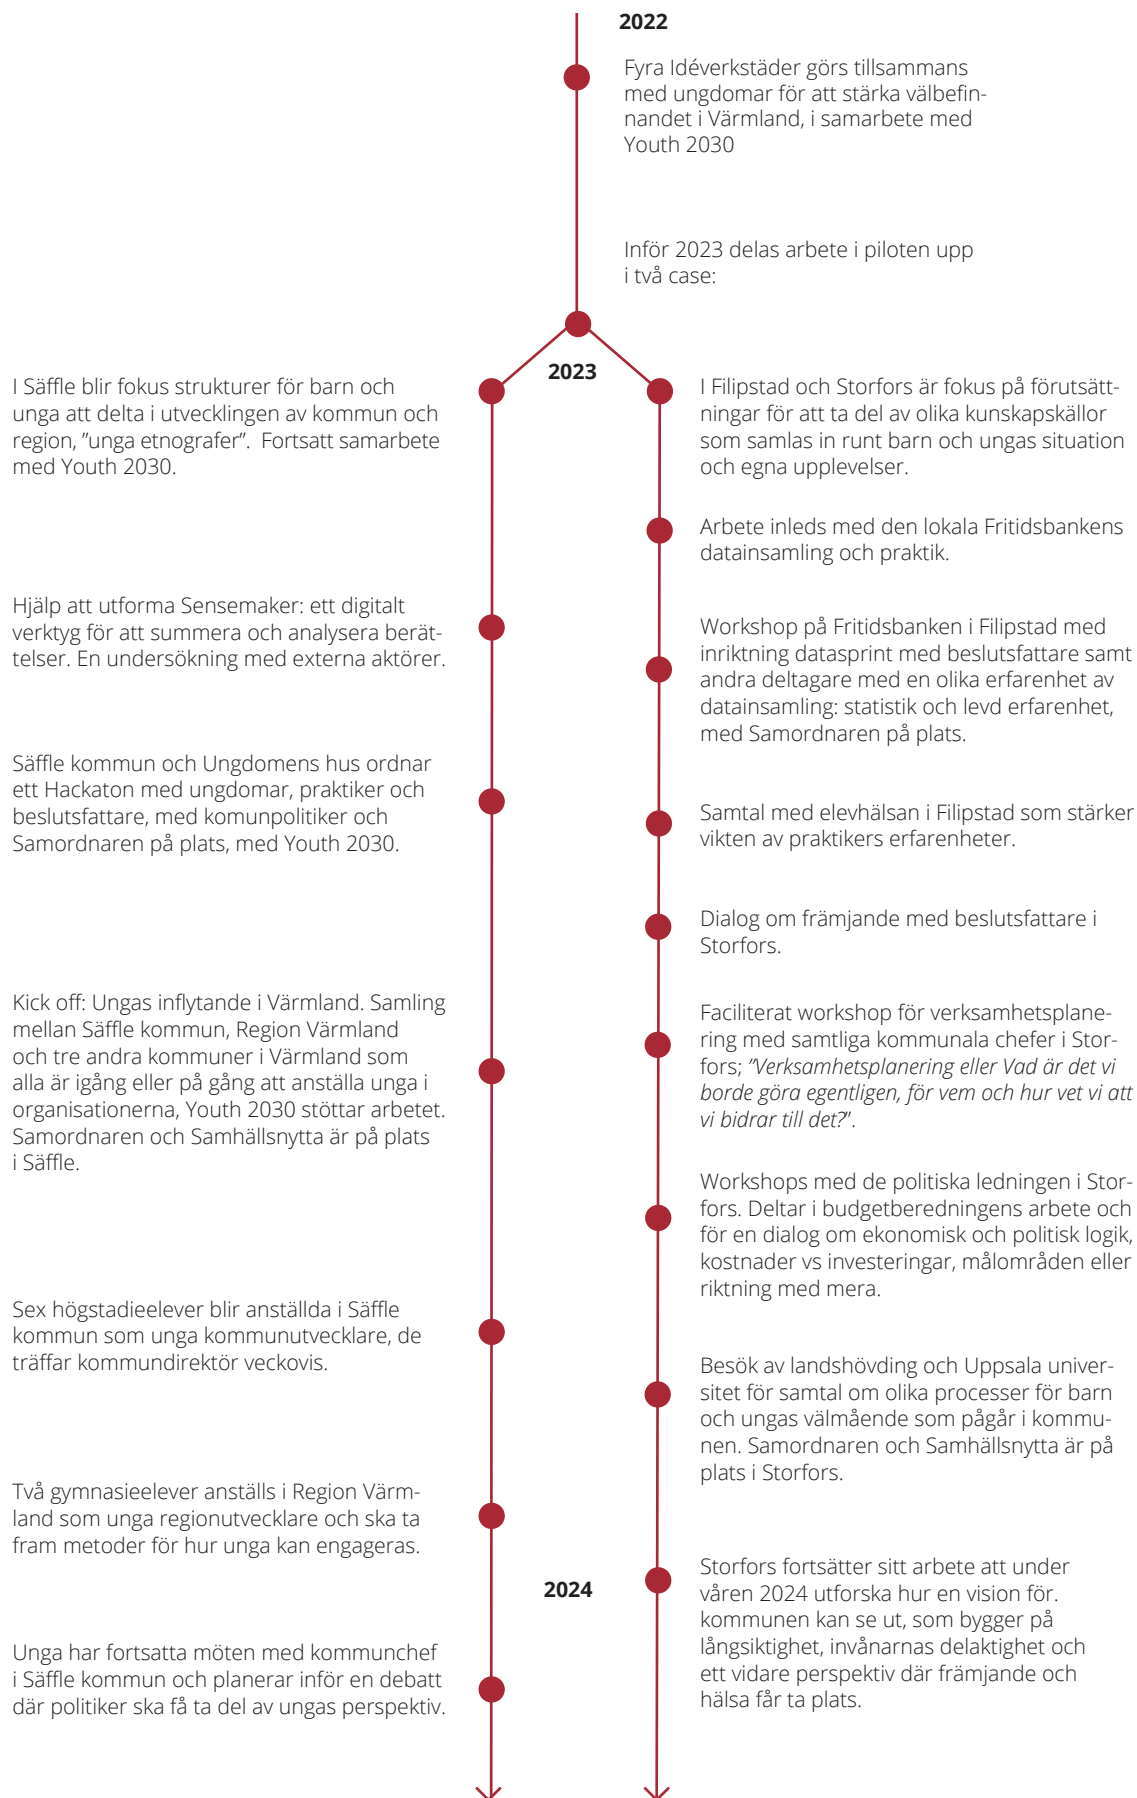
2022

Fyra Idéverkstäder görs tillsammans med ungdomar för att stärka välbefinnandet i Värmland, i samarbete med Youth 2030

Inför 2023 delas arbete i piloten upp i två case:

2023

I Säffle blir fokus strukturer för barn och unga att delta i utvecklingen av kommun och region, ”unga etnografer”. Fortsatt samarbete med Youth 2030.

Hjälp att utforma Sensemaker: ett digitalt verktyg för att summera och analysera berättelser. En undersökning med externa aktörer.

Säffle kommun och Ungdomens hus ordnar ett Hackaton med ungdomar, praktiker och beslutsfattare, med komunpolitiker och Samordnaren på plats, med Youth 2030.

Kick off: Ungas inflytande i Värmland. Samling mellan Säffle kommun, Region Värmland och tre andra kommuner i Värmland som alla är igång eller på gång att anställa unga i organisationerna, Youth 2030 stöttar arbetet. Samordnaren och Samhällsnytta är på plats i Säffle.

Sex högstadieelever blir anställda i Säffle kommun som unga kommunutvecklare, de träffar kommundirektör veckovis.

Två gymnasieelever anställs i Region Värmland som unga regionutvecklare och ska ta fram metoder för hur unga kan engageras.

2024

Unga har fortsatta möten med kommunchef i Säffle kommun och planerar inför en debatt där politiker ska få ta del av ungas perspektiv.

I Filipstad och Storfors är fokus på förutsättningar för att ta del av olika kunskapskällor som samlas in runt barn och ungas situation och egna upplevelser.

Arbete inleds med den lokala Fritidsbankens datainsamling och praktik.

Workshop på Fritidsbanken i Filipstad med inriktning datasprint med beslutsfattare samt andra deltagare med en olika erfarenhet av datainsamling: statistik och levd erfarenhet, med Samordnaren på plats.

Samtal med elevhälsan i Filipstad som stärker vikten av praktikers erfarenheter.

Dialog om främjande med beslutsfattare i Storfors.

Faciliterat workshop för verksamhetsplanering med samtliga kommunala chefer i Storfors; ”Verksamhetsplanering eller Vad är det vi borde göra egentligen, för vem och hur vet vi att vi bidrar till det?”.

Workshops med de politiska ledningen i Storfors. Deltar i budgetberedningens arbete och för en dialog om ekonomisk och politisk logik, kostnader vs investeringar, målområden eller riktning med mera.

Besök av landshövding och Uppsala universitet för samtal om olika processer för barn och ungas välmående som pågår i kommunen. Samordnaren och Samhällsnytta är på plats i Storfors.

Storfors fortsätter sitt arbete att under våren 2024 utforska hur en vision för. kommunen kan se ut, som bygger på långsiktighet, invånarnas delaktighet och ett vidare perspektiv där främjande och hälsa får ta plats.